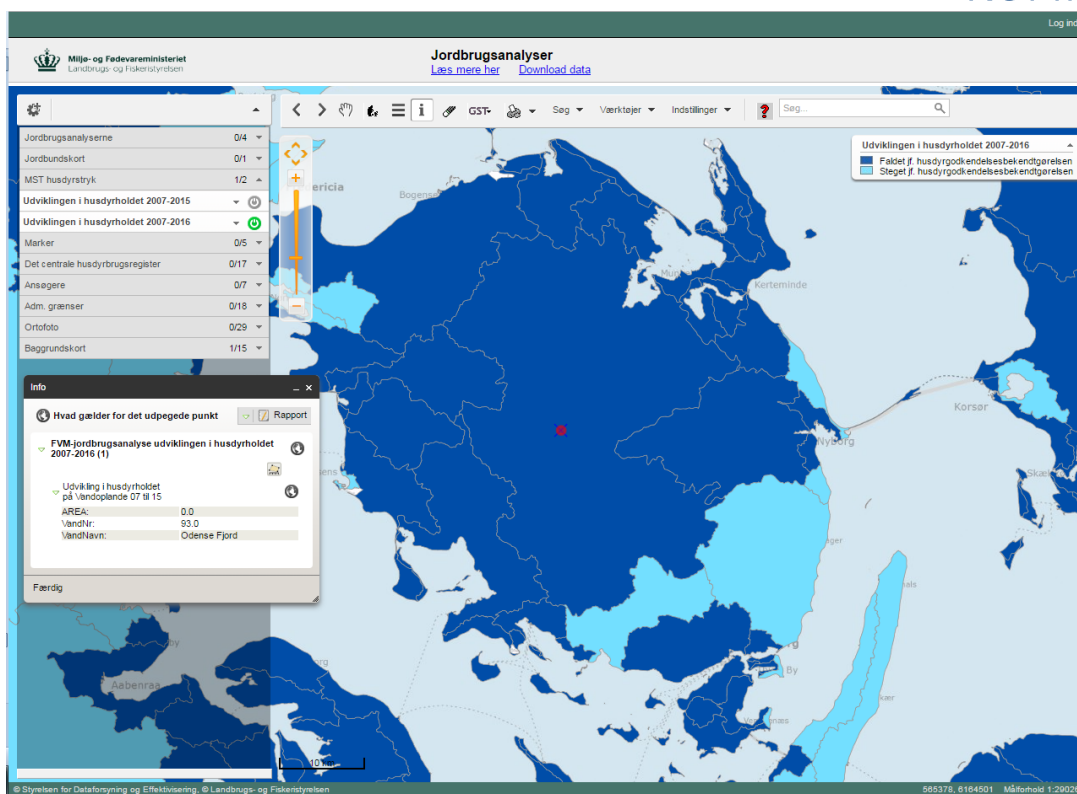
Log ind

Miljø- og Fødevareministeriet
Landbrugs- og Fiskeristyrelsen

Jordbrugsanalyser
Læs mere her Download data

GST Søg Værktøjer Indstillinger Søg...

Jordbrugsanalyserne 0/4
Jordbundskort 0/1
MST husdyrstryk 1/2
Udviklingen i husdyrholdet 2007-2015
Udviklingen i husdyrholdet 2007-2016
Marker 0/5
Det centrale husdyrbrugsregister 0/17
Ansøgere 0/7
Adm. grænser 0/18
Ortofoto 0/29
Baggrundskort 1/15

Udviklingen i husdyrholdet 2007-2016
Faldet jf. husdyrgodkendelsesbekendtgørelsen
Steget jf. husdyrgodkendelsesbekendtgørelsen

Info
Hvad gælder for det udpegede punkt
Rapport
FVM-jordbrugsanalyse udviklingen i husdyrholdet 2007-2016 (1)
Udvikling i husdyrholdet på Vandoplande 07 til 15

| | |
|---|---|
| AREA: | 0.0 |
| VandNr: | 93.0 |
| VandNavn: | Odense Fjord |

Færdig

Bogense
Kerteminde
Nyborg
Korsør
Aabenraa
By

10 km

© Styrelsen for Dataforsyning og Effektivisering, © Landbrugs- og Fiskeristyrelsen
565378, 6164501 Målforhold 1:29026